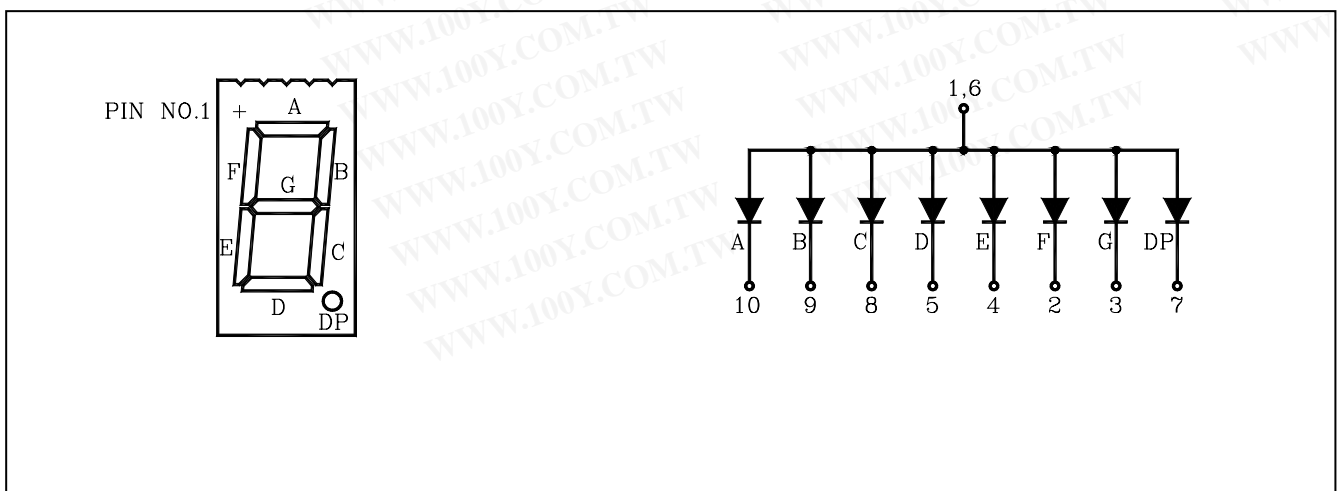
WWW.100Y.COM.TW WWW.100Y.COM.TW WWW.100Y.COM.TW WWW.100Y.COM.TW WWW.100Y.COM.TW WWW.100Y.COM.TW WWW.100Y.COM.TW WWW.100Y.COM.TW WWW.100Y.COM.TW WWW.100Y.COM.TW WWW.100Y.COM.TW WWW.100Y.COM.TW

PIN NO.1 + A F G B E C D DP

1,6

A B C D E F G DP

10 9 8 5 4 2 3 7